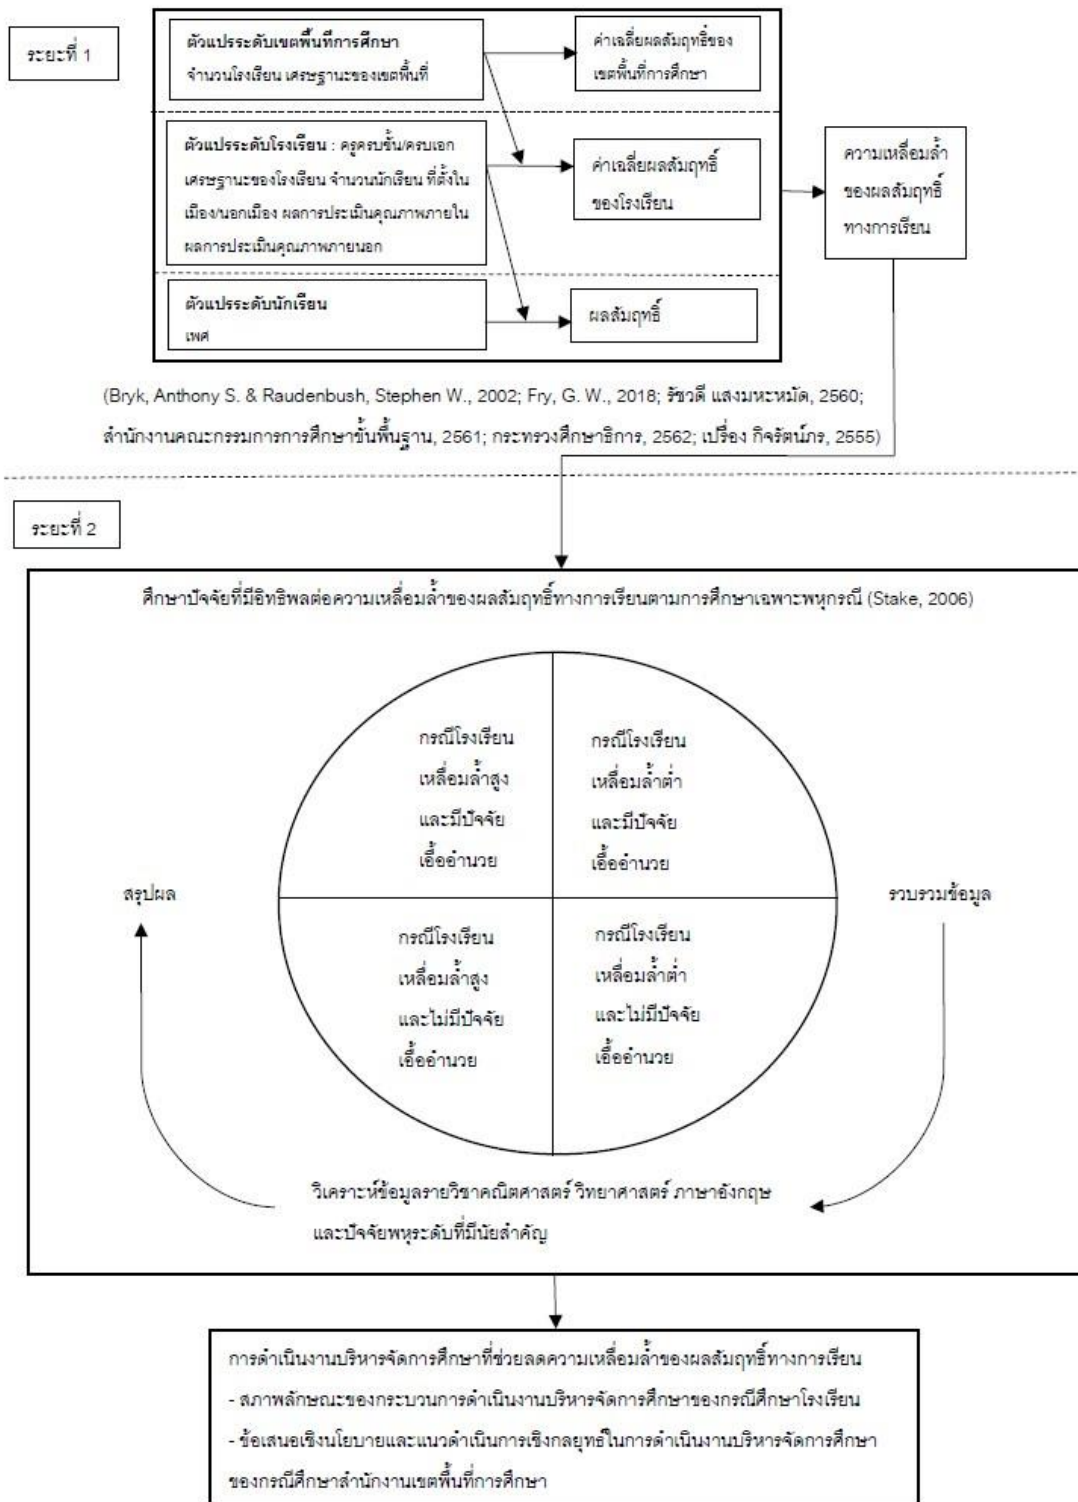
ระยะที่ 1

ตัวแปรระดับเขตพื้นที่การศึกษา
จำนวนโรงเรียน เศรษฐานะของเขตพื้นที่

ค่าเฉลี่ยผลสัมฤทธิ์ของเขตพื้นที่การศึกษา

ตัวแปรระดับโรงเรียน : ครูครบชั้น/ครบเอก เศรษฐานะของโรงเรียน จำนวนนักเรียน ที่ตั้งในเมือง/นอกเมือง ผลการประเมินคุณภาพภายใน ผลการประเมินคุณภาพภายนอก

ค่าเฉลี่ยผลสัมฤทธิ์ของโรงเรียน

ความเหลื่อมล้ำของผลสัมฤทธิ์ทางการเรียน

ตัวแปรระดับนักเรียน
เพศ

ผลสัมฤทธิ์

(Bryk, Anthony S. & Raudenbush, Stephen W., 2002; Fry, G. W., 2018; รัชวดี แสงมหะหมัด, 2560; สำนักงานคณะกรรมการการศึกษาขั้นพื้นฐาน, 2561; กระทรวงศึกษาธิการ, 2562; เปรื่อง กิจรัตน์ภร, 2555)

ระยะที่ 2

ศึกษาปัจจัยที่มีอิทธิพลต่อความเหลื่อมล้ำของผลสัมฤทธิ์ทางการเรียนตามการศึกษาเฉพาะพหุกรณี (Stake, 2006)

กรณีโรงเรียน เหลื่อมล้ำสูง และมีปัจจัยเอื้ออำนวย

กรณีโรงเรียน เหลื่อมล้ำต่ำ และมีปัจจัยเอื้ออำนวย

สรุปผล

รวบรวมข้อมูล

กรณีโรงเรียน เหลื่อมล้ำสูง และไม่มีปัจจัยเอื้ออำนวย

กรณีโรงเรียน เหลื่อมล้ำต่ำ และไม่มีปัจจัยเอื้ออำนวย

วิเคราะห์ข้อมูลรายวิชาคณิตศาสตร์ วิทยาศาสตร์ ภาษาอังกฤษ และปัจจัยพหุระดับที่มีนัยสำคัญ

การดำเนินงานบริหารจัดการศึกษาที่ช่วยลดความเหลื่อมล้ำของผลสัมฤทธิ์ทางการเรียน
- สภาพลักษณะของกระบวนการดำเนินงานบริหารจัดการศึกษาของกรณีศึกษาโรงเรียน
- ข้อเสนอเชิงนโยบายและแนวดำเนินการเชิงกลยุทธ์ในการดำเนินงานบริหารจัดการศึกษาของกรณีศึกษาสำนักงานเขตพื้นที่การศึกษา